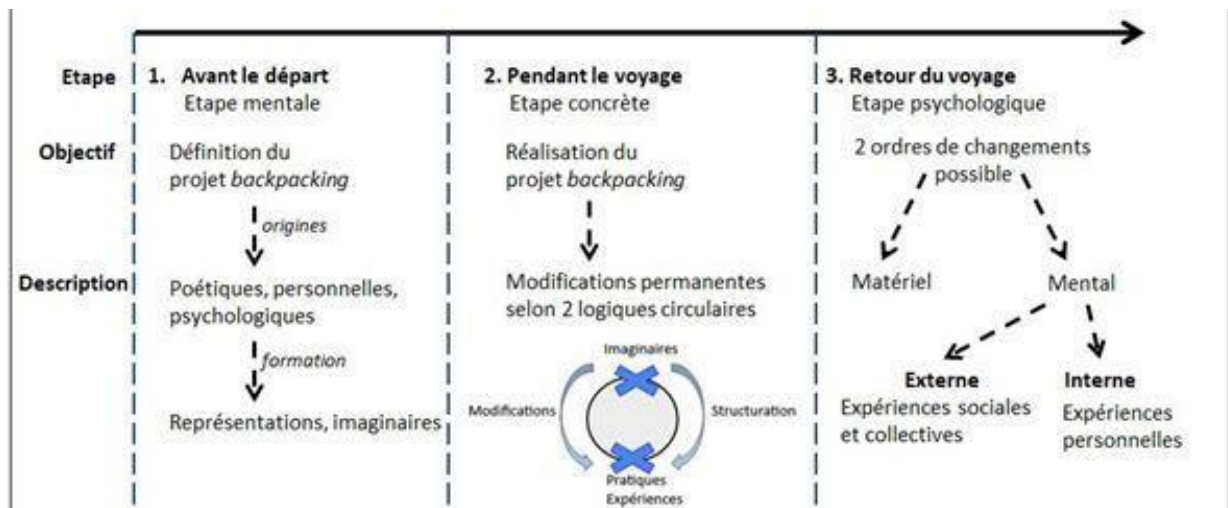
Etape

1. Avant le départ
Etape mentale

2. Pendant le voyage
Etape concrète

3. Retour du voyage
Etape psychologique

Objectif

Définition du projet backpacking

Réalisation du projet backpacking

2 ordres de changements possible

origines

Description

Poétiques, personnelles, psychologiques

formation

Représentations, imaginaires

Modifications permanentes selon 2 logiques circulaires

Imaginaires

Modifications

Structuration

Pratiques
Expériences

Matériel

Mental

Externe
Expériences sociales et collectives

Interne
Expériences personnelles